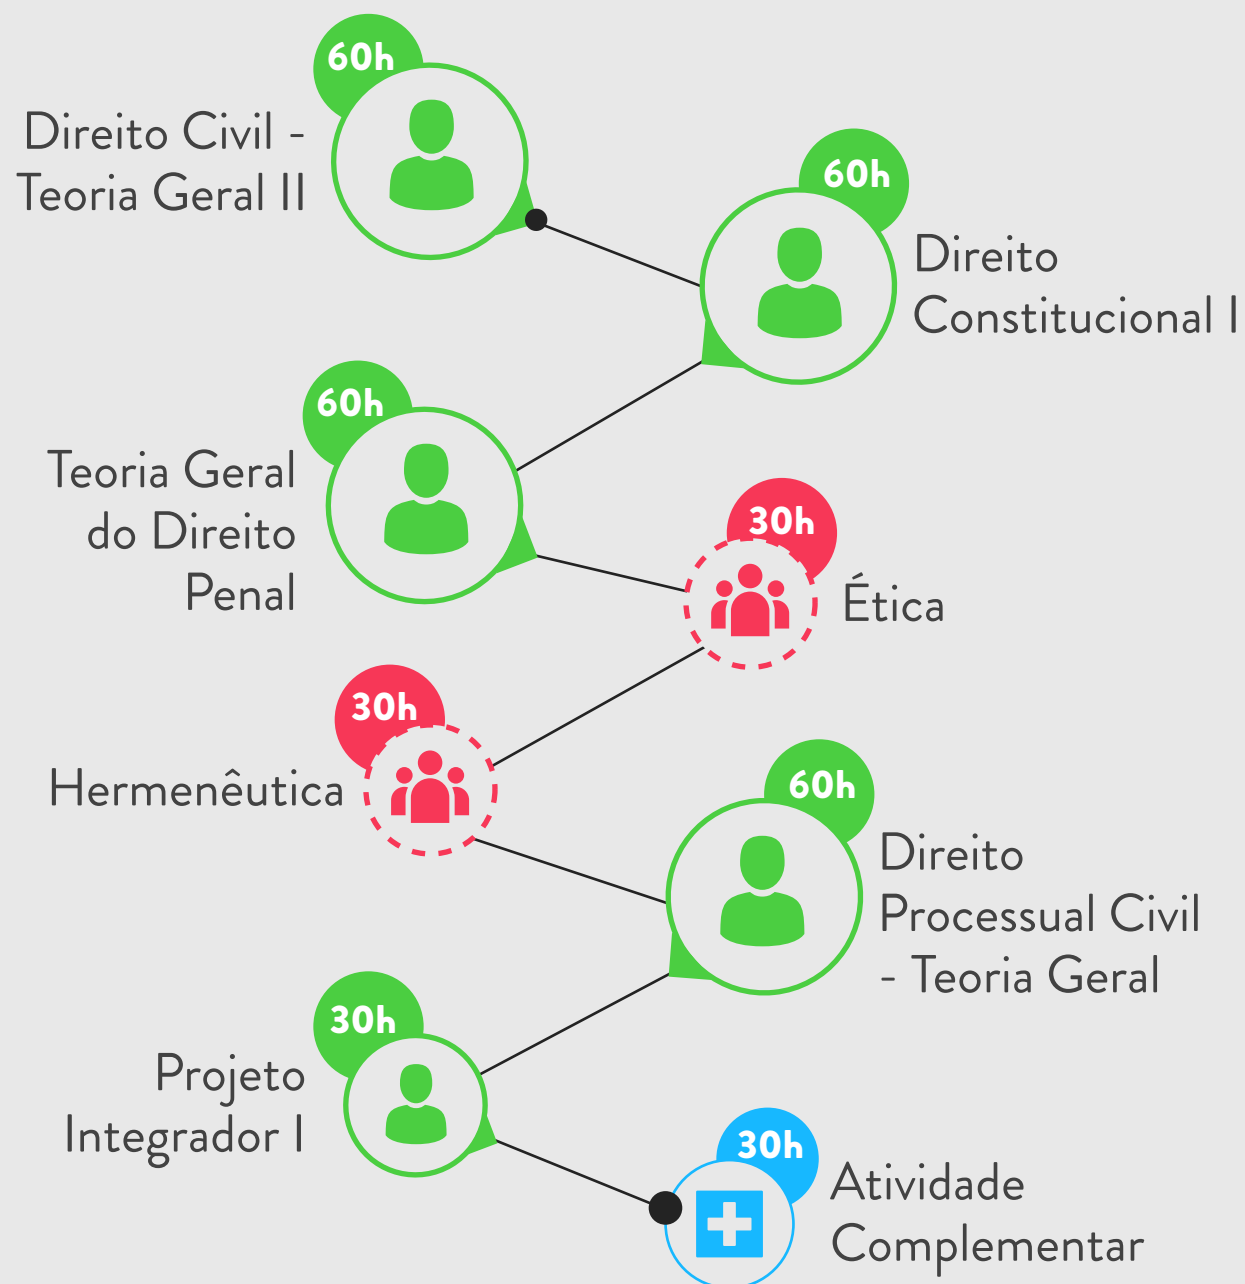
60h
Direito Civil - Teoria Geral II

60h
Direito Constitucional I

60h
Teoria Geral do Direito Penal

30h
Ética

30h
Hermenêutica

60h
Direito Processual Civil - Teoria Geral

30h
Projeto Integrador I

30h
Atividade Complementar